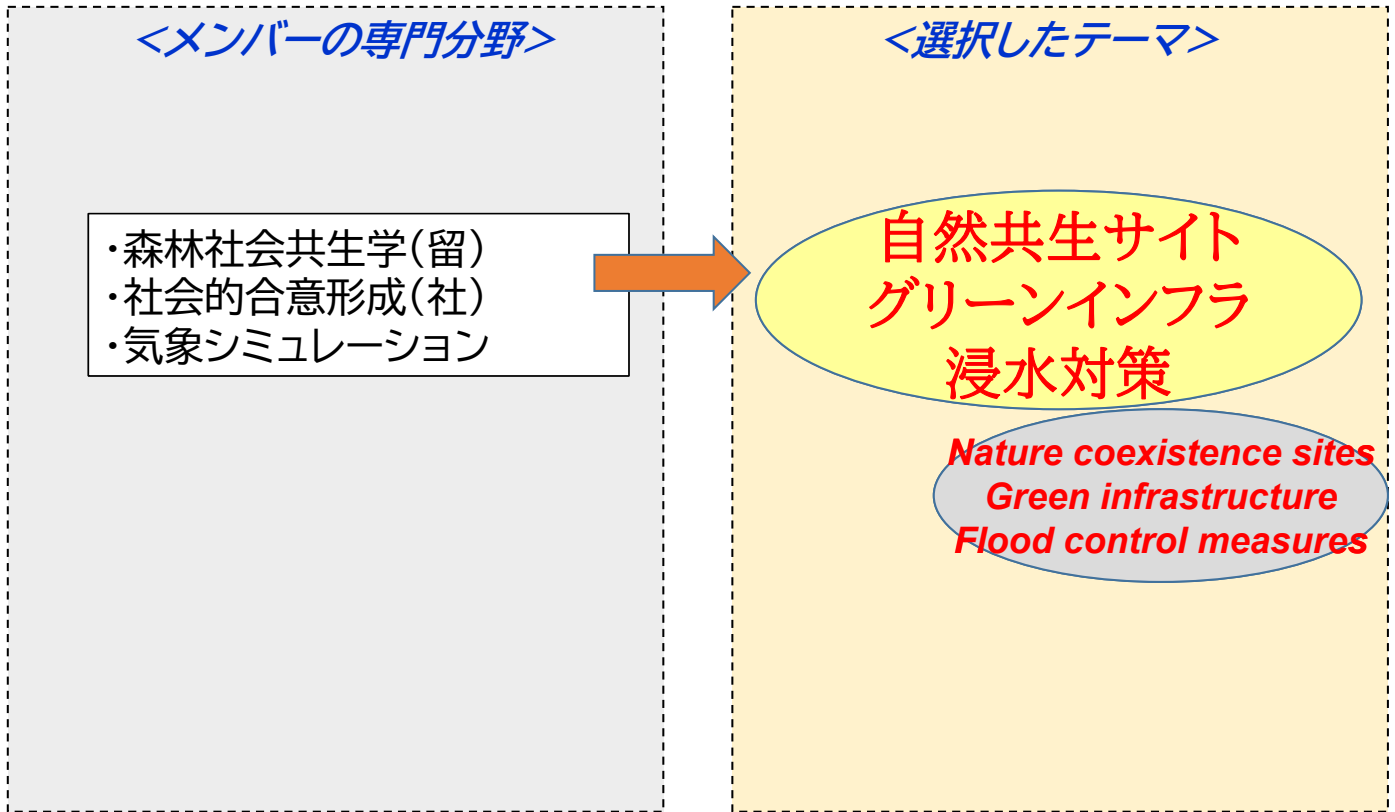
<メンバーの専門分野>

・森林社会共生学(留)
・社会的合意形成(社)
・気象シミュレーション

<選択したテーマ>

自然共生サイト
グリーンインフラ
浸水対策

Nature coexistence sites
Green infrastructure
Flood control measures